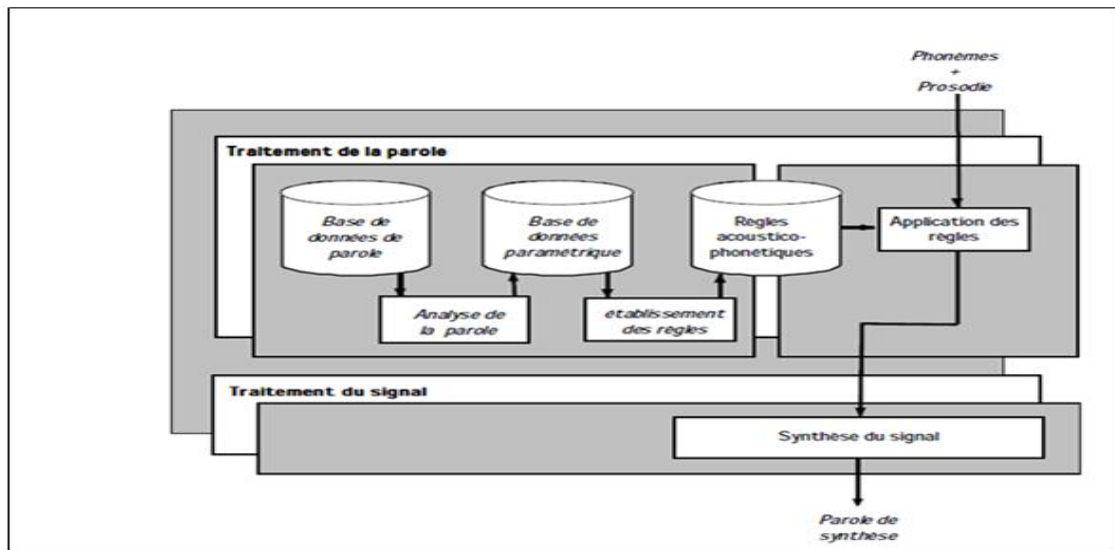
Phonemes
+
Prosodie

Traitement de la parole

Base de données de parole

Base de données parametrique

Regles acoustico-phonetiques

Application des regles

Analyse de la parole

etablissement des regles

Traitement du signal

Synthese du signal

Parole de synthese